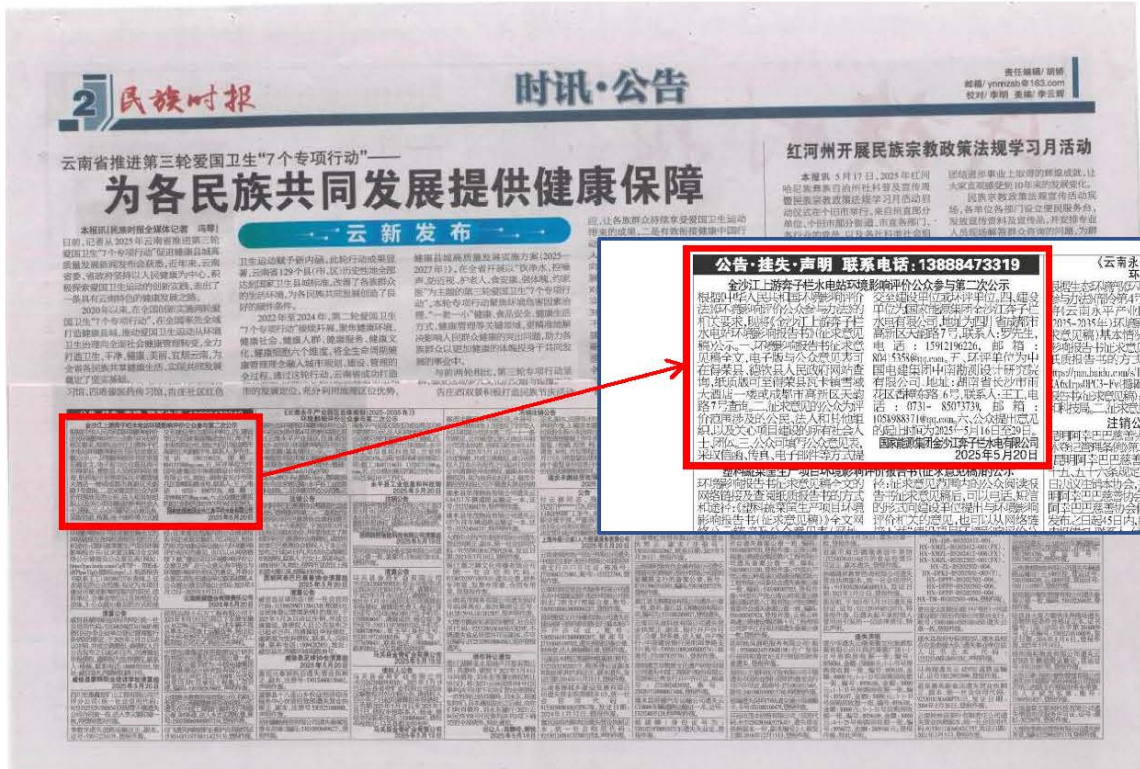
2 民族时报

时讯·公告

责任编辑：胡婧
邮箱：ynmzsb@163.com
校对：李明 美编：李云霄

云南省推进第三轮爱国卫生"7个专项行动"——
为各民族共同发展提供健康保障

云新发布

红河州开展民族宗教政策法规学习月活动

公告·挂失·声明 联系电话：13888473319

金沙江上游奔子栏水电站环境影响评价公众参与第二次公示

根据《中华人民共和国环境影响评价法》《环境影响评价公众参与办法》的相关要求，现将《金沙江上游奔子栏水电站环境影响报告书（征求意见稿）》公示。一、环境影响报告书征求意见稿全文、电子版与公众意见表可在

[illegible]

交至建设单位或环评单位。四、建设单位为国家能源集团金沙江奔子栏水电有限公司，地址为四川省成都市高新区天府大道北段7号，联系人：罗先生，电话：15912196226，邮箱：804153586@qq.com。五、环评单位为中国电建集团中南勘测设计研究院有限公司，地址：湖南省长沙市雨花区香樟东路16号，联系人：王工，电话：0731-85073739，邮箱：1051988371@qq.com。六、公众提出意见的起止时间为2025年5月16日至29日。

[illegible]

国家能源集团金沙江奔子栏水电有限公司
2025年5月20日

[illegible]

注销公告